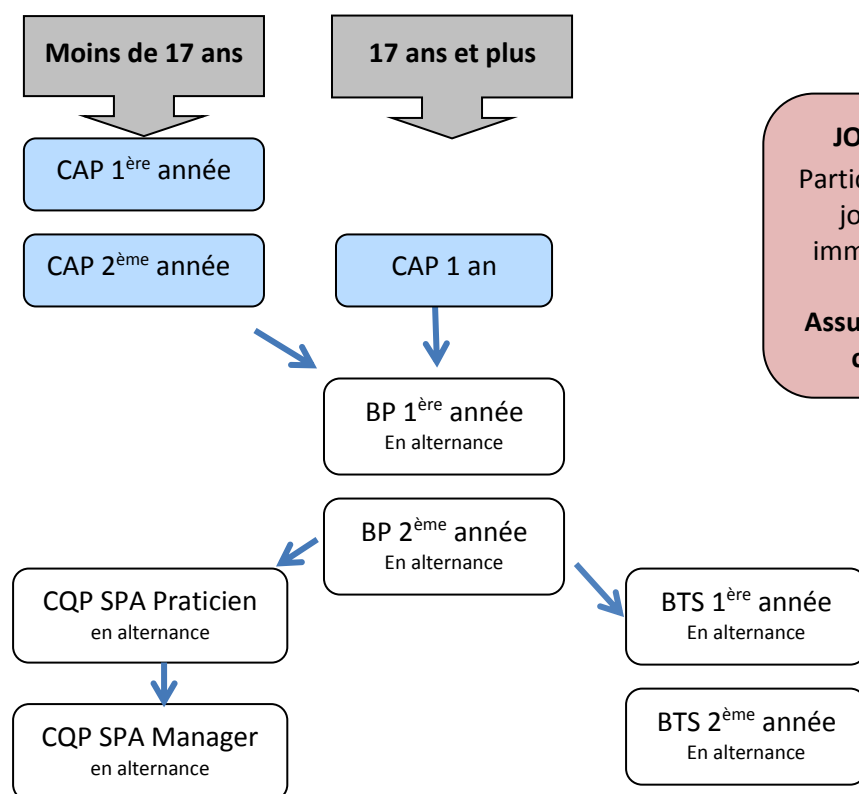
Moins de 17 ans

17 ans et plus

CAP 1$^{ère}$ année

CAP 2$^{ème}$ année

CAP 1 an

JO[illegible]

Partic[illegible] jo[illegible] imm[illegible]

Assu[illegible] c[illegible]

BP 1$^{ère}$ année
En alternance

BP 2$^{ème}$ année
En alternance

CQP SPA Praticien
en alternance

CQP SPA Manager
en alternance

BTS 1$^{ère}$ année
En alternance

BTS 2$^{ème}$ année
En alternance